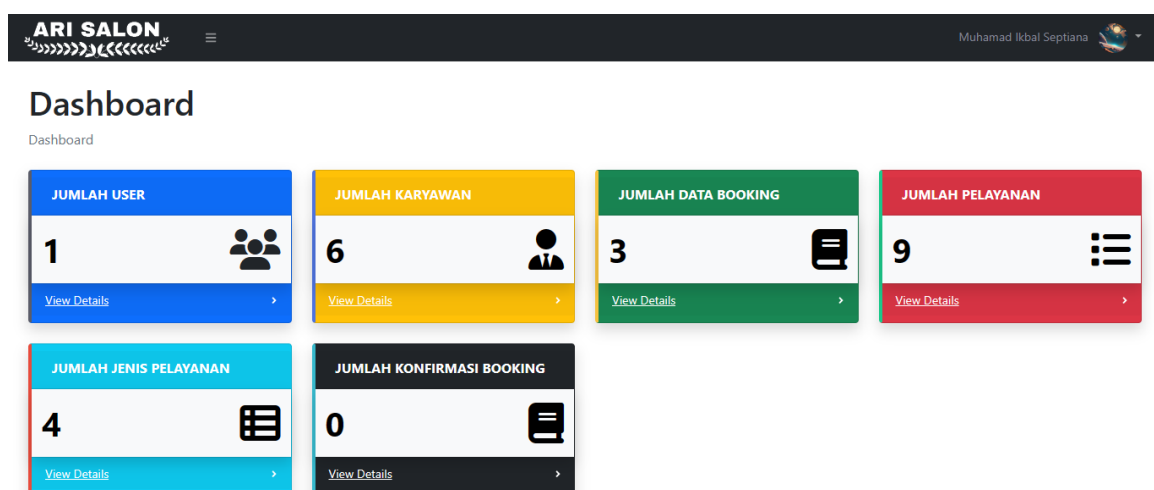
ARI SALON

Muhamad Ikbal Septiana

Dashboard

Dashboard

JUMLAH USER

1

View Details ›

JUMLAH KARYAWAN

6

View Details ›

JUMLAH DATA BOOKING

3

View Details ›

JUMLAH PELAYANAN

9

View Details ›

JUMLAH JENIS PELAYANAN

4

View Details ›

JUMLAH KONFIRMASI BOOKING

0

View Details ›